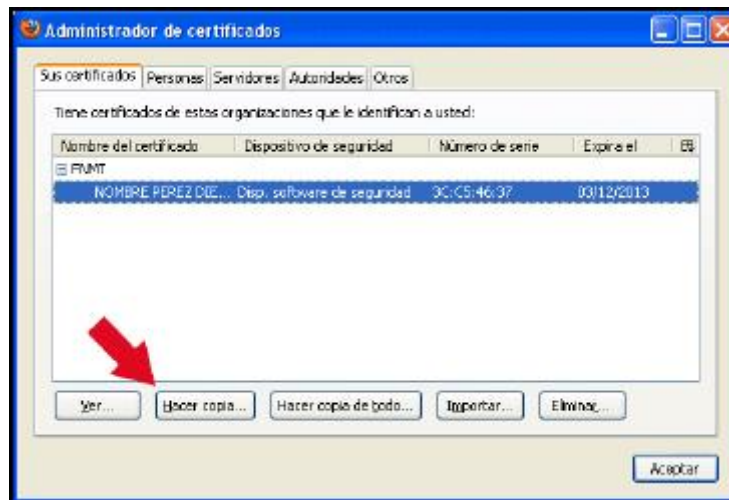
Administrador de certificados

Sus certificados | Personas | Servidores | Autoridades | Otros

Tiene certificados de estas organizaciones que le identifican a usted:

| Nombre del certificado | Dispositivo de seguridad | Número de serie | Expira el |
|---|---|---|---|
| ⊟ FNMT | | | |
| NOMBRE PEREZ DIE... | Disp. software de seguridad | 3C:C5:46:37 | 03/12/2013 |

Ver... | Hacer copia... | Hacer copia de todo... | Importar... | Eliminar...

Aceptar